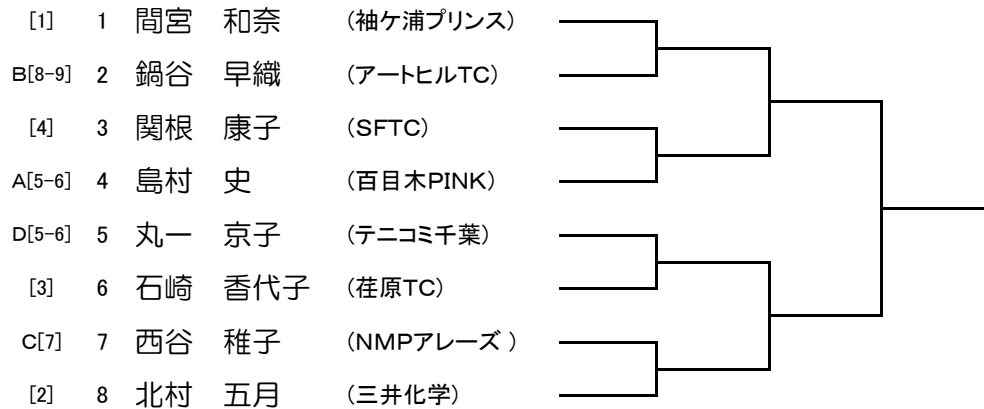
[1] 1 間宮 和奈 （袖ケ浦プリンス）
B[8-9] 2 鍋谷 早織 （アートヒルTC）
[4] 3 関根 康子 （SFTC）
A[5-6] 4 島村 史 （百目木PINK）
D[5-6] 5 丸一 京子 （テニコミ千葉）
[3] 6 石崎 香代子 （荏原TC）
C[7] 7 西谷 稚子 （NMPアレーズ ）
[2] 8 北村 五月 （三井化学）